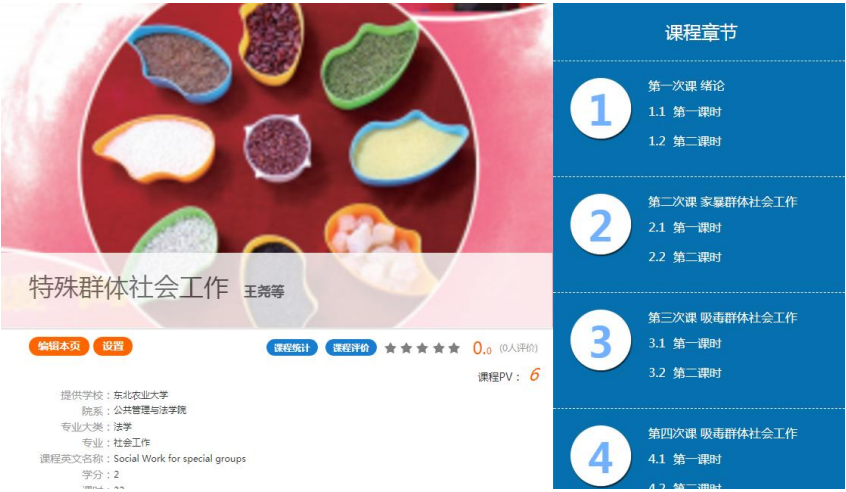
特殊群体社会工作 王尧等

编辑本页 设置

课程统计 课程评价 0.0 (0人评价)

课程PV： 6

提供学校：东北农业大学
院系：公共管理与法学院
专业大类：法学
专业：社会工作
课程英文名称：Social Work for special groups
学分：2
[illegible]

课程章节

1
第一次课 绪论
1.1 第一课时
1.2 第二课时

2
第二次课 家暴群体社会工作
2.1 第一课时
2.2 第二课时

3
第三次课 吸毒群体社会工作
3.1 第一课时
3.2 第二课时

4
第四次课 吸毒群体社会工作
4.1 第一课时
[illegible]